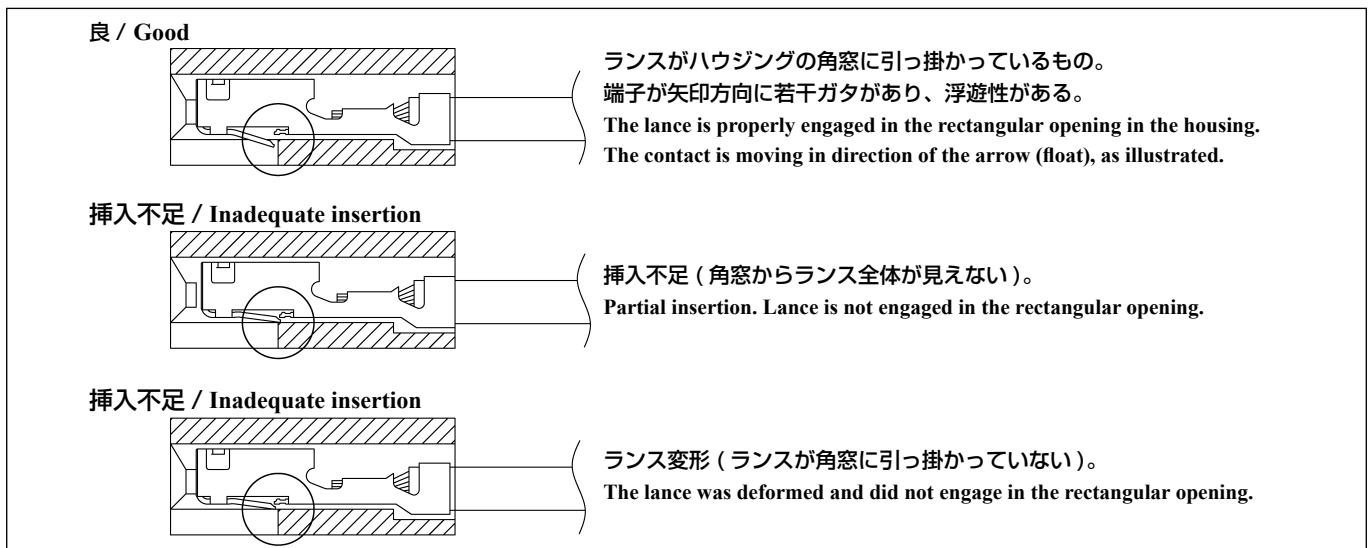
良 / Good

ランスがハウジングの角窓に引っ掛かっているもの。
端子が矢印方向に若干ガタがあり、浮遊性がある。
The lance is properly engaged in the rectangular opening in the housing.
The contact is moving in direction of the arrow (float), as illustrated.

挿入不足 / Inadequate insertion

挿入不足 ( 角窓からランス全体が見えない )。
Partial insertion. Lance is not engaged in the rectangular opening.

挿入不足 / Inadequate insertion

ランス変形 ( ランスが角窓に引っ掛かっていない )。
The lance was deformed and did not engage in the rectangular opening.